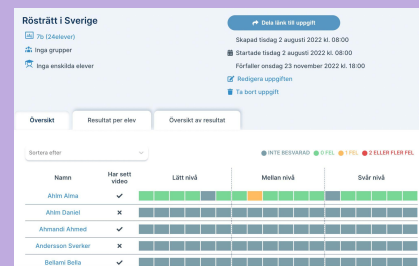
Rösträtt i Sverige

7b (24elever)

Inga grupper

Inga enskilda elever

Dela länk till uppgift

Skapad tisdag 2 augusti 2022 kl. 08:00

Startade tisdag 2 augusti 2022 kl. 08:00

Förfaller onsdag 23 november 2022 kl. 18:00

Redigera uppgiften

Ta bort uppgift

Översikt

Resultat per elev

Översikt av resultat

Sortera efter

INTE BESVARAD 0 FEL 1 FEL 2 ELLER FLER FEL

| Namn | Har sett video | Lätt nivå | Mellan nivå | Svår nivå |
|---|---|---|---|---|
| Ahlm Alma | ✔ | | | |
| Ahlm Daniel | ✖ | | | |
| Ahmandi Ahmed | ✔ | | | |
| Andersson Sverker | ✖ | | | |
| Bellami Bella | ✔ | | | |